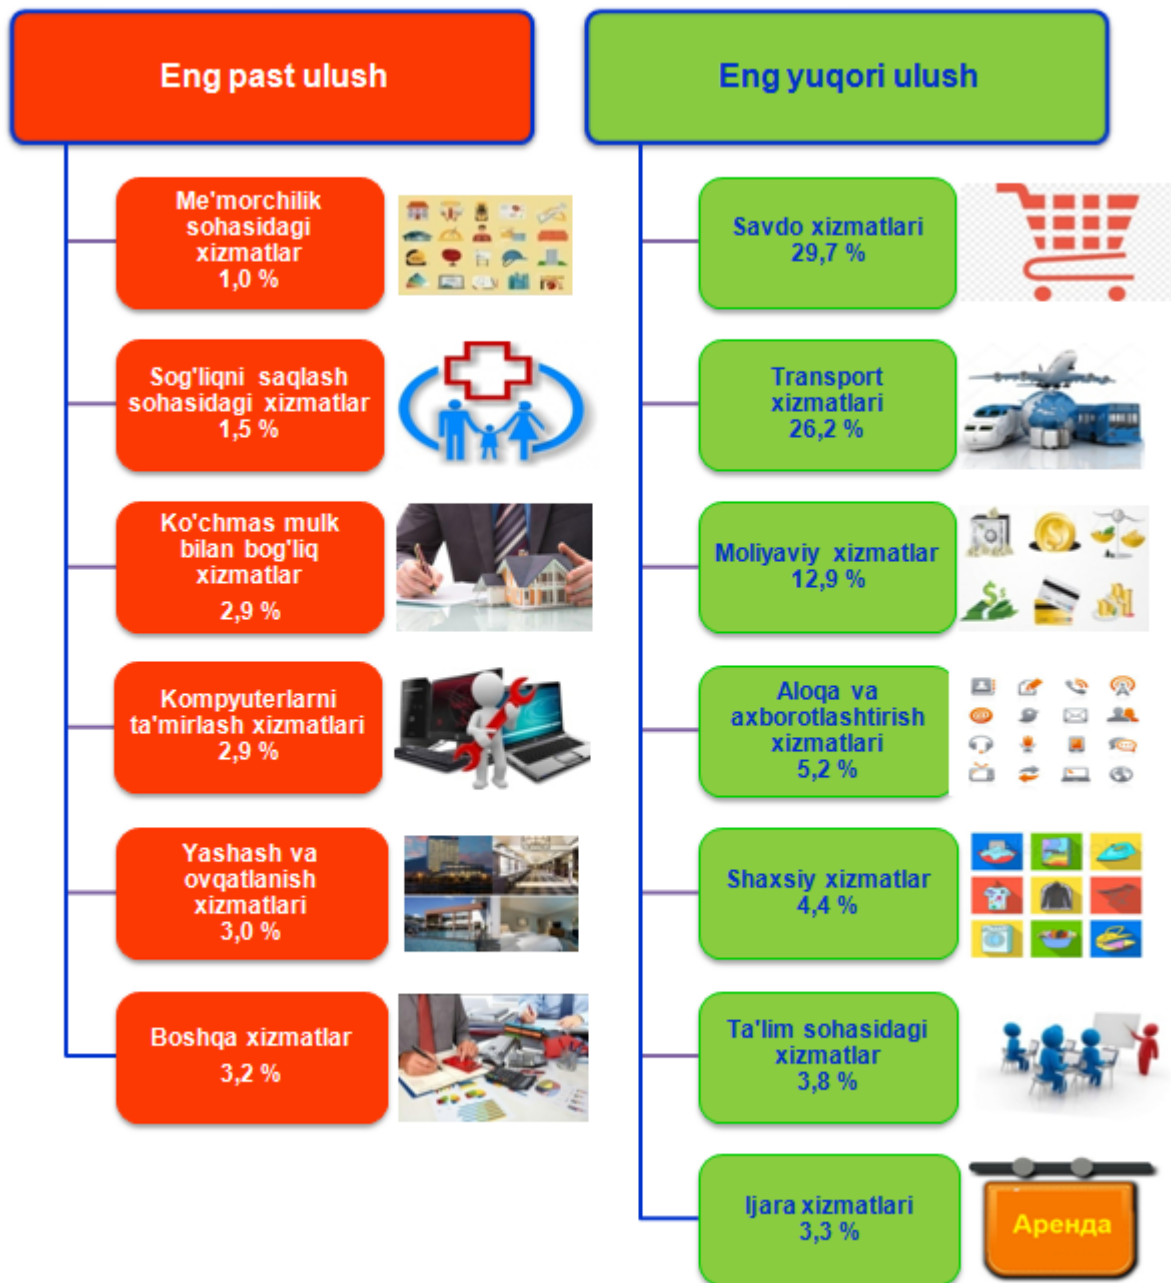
Eng past ulush

Me'morchilik sohasidagi xizmatlar
1,0 %

Sog'liqni saqlash sohasidagi xizmatlar
1,5 %

Ko'chmas mulk bilan bog'liq xizmatlar
2,9 %

Kompyuterlarni ta'mirlash xizmatlari
2,9 %

Yashash va ovqatlanish xizmatlari
3,0 %

Boshqa xizmatlar
3,2 %

Eng yuqori ulush

Savdo xizmatlari
29,7 %

Transport xizmatlari
26,2 %

Moliyaviy xizmatlar
12,9 %

Aloqa va axborotlashtirish xizmatlari
5,2 %

Shaxsiy xizmatlar
4,4 %

Ta'lim sohasidagi xizmatlar
3,8 %

Ijara xizmatlari
3,3 %

Аренда